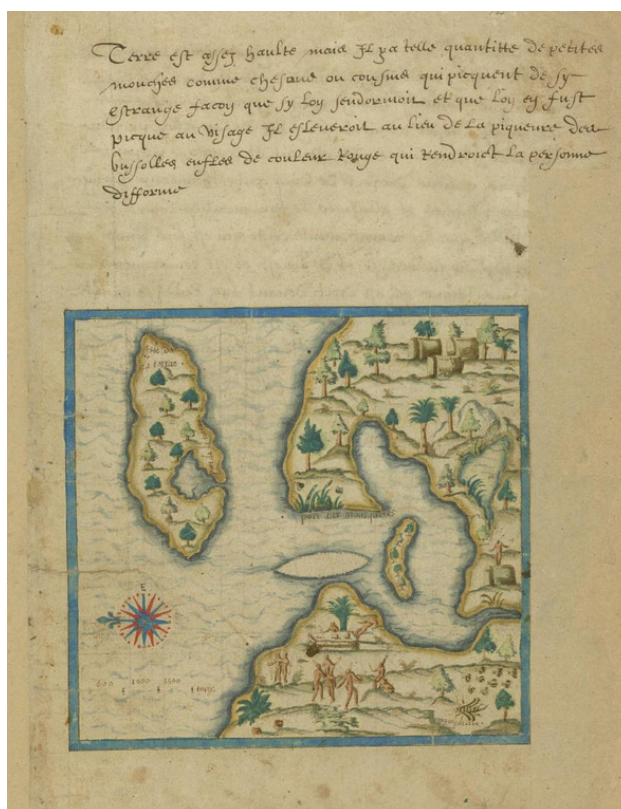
Terre est assez haulte mais Il y a telle quantitte de petites mouches comme chesans ou cousins qui piquent de sy estrange facon que sy lon sendormoit et que lon eust pique au visage Il esleueroit au lieu de la piqueure des bussolles enflees de couleur rouge qui rendroit la personne difforme

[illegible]

port des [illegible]

E

600 1000 1500
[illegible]